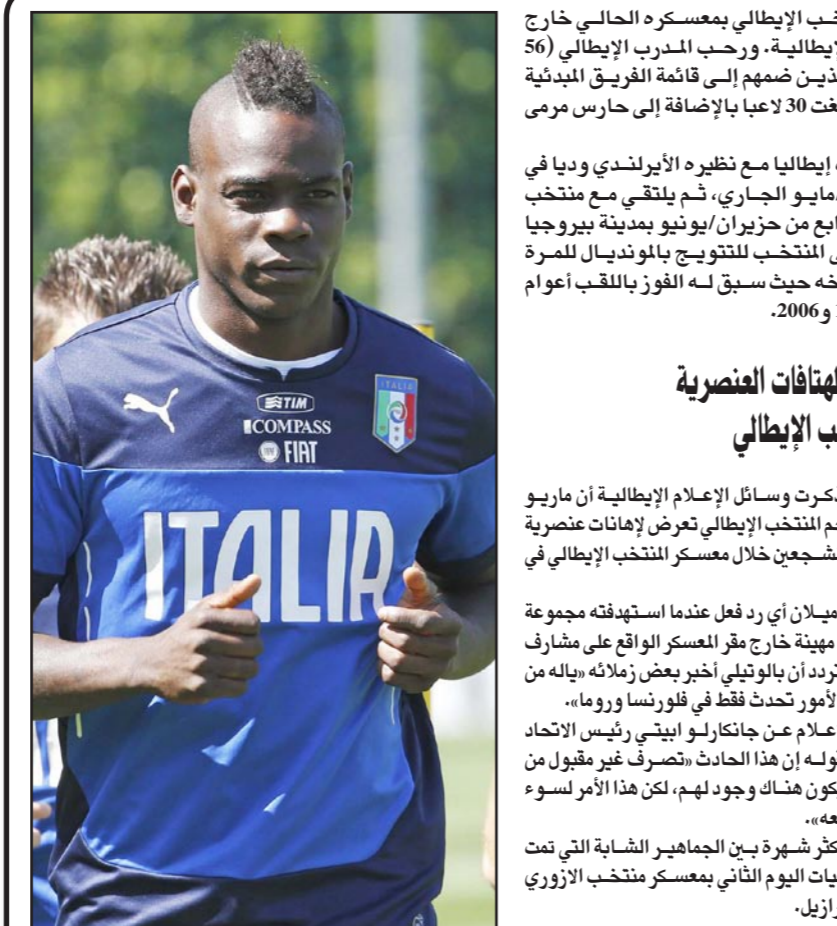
TIM
COMPASS
FIAT
ITALIA

ـب الإيطالي بمعسكره الحالي خارج الإيطالية. ورحب المدرب الإيطالي (56 الذين ضمهم إلى قائمة الفريق المبدئية بلغت 30 لاعبا بالإضافة إلى حارس مرمى

إيطاليا مع نظيره الأيرلندي وديا في مايو الجاري، ثم يلتقي مع منتخب رابع من حزيران/يونيو بمدينة بيروجيا المنتخب للتتويج بالمونديال للمرة خه حيث سبق له الفوز باللقب أعوام و 2006.

الهتافات العنصرية ب الإيطالي

كرت وسائل الإعلام الإيطالية أن ماريو جم المنتخب الإيطالي تعرض لإهانات عنصرية مشجعين خلال معسكر المنتخب الإيطالي في

ميلان أي رد فعل عندما استهدفته مجموعة مهينة خارج مقر المعسكر الواقع على مشارف تردد أن بالوتيلي أخبر بعض زملائه «ياله من الأمور تحدث فقط في فلورنسا وروما».
علام عن جانكارلو ابيتي رئيس الاتحاد قوله إن هذا الحادث «تصرف غير مقبول من يكون هناك وجود لهم، لكن هذا الأمر لسوء معه».
كثر شهرة بين الجماهير الشابة التي تمت يات اليوم الثاني بمعسكر منتخب الازوري رازيل.